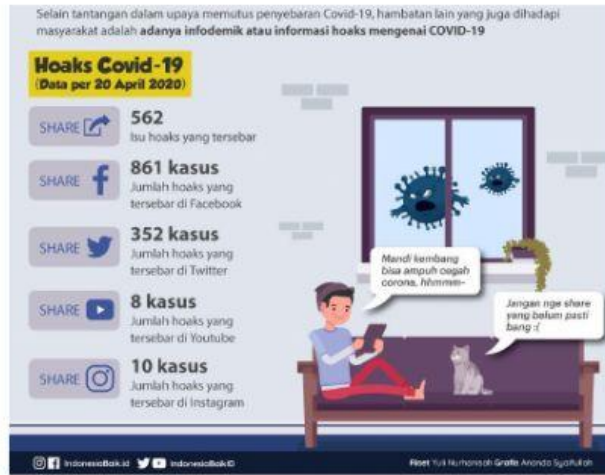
Selain tantangan dalam upaya memutus penyebaran Covid-19, hambatan lain yang juga dihadapi masyarakat adalah **adanya infodemik atau informasi hoaks mengenai COVID-19**

Hoaks Covid-19
(Data per 20 April 2020)

SHARE
562
Isu hoaks yang tersebar

SHARE
861 kasus
Jumlah hoaks yang tersebar di Facebook

SHARE
352 kasus
Jumlah hoaks yang tersebar di Twitter

SHARE
8 kasus
Jumlah hoaks yang tersebar di Youtube

SHARE
10 kasus
Jumlah hoaks yang tersebar di Instagram

Mandi kembang bisa ampuh cegah corona, hmmmm-

Jangan nge share yang belum pasti bang :(

IndonesiaBaik.id IndonesiaBaikID

Riset Yuli Nurhanisah Grafis Ananda Syaifullah